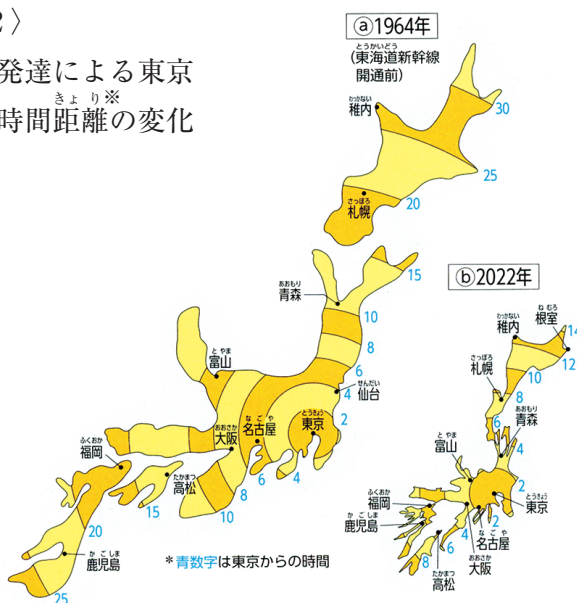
2〉
発達による東京
時間距離の変化

ⓐ1964年
(東海道新幹線開通前)

稚内
30
25
札幌
20
青森
15
10
8
富山
6
仙台
4
2
大阪
名古屋
東京
福岡
高松
8
6
4
15
10
20
鹿児島
25

ⓑ2022年
稚内
根室
14
12
札幌
10
8
青森
6
4
富山
2
福岡
東京
鹿児島
2
4
6
8
名古屋
大阪
高松

＊青数字は東京からの時間